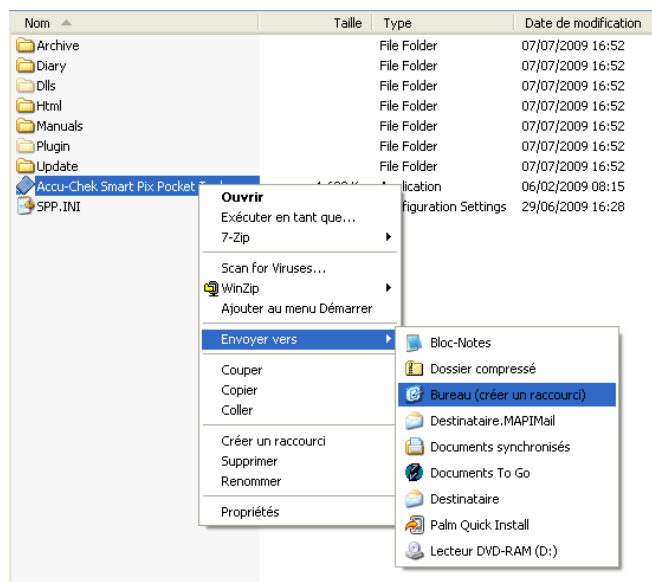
| Nom | Taille | Type | Date de modification |
|---|---|---|---|
| Archive | | File Folder | 07/07/2009 16:52 |
| Diary | | File Folder | 07/07/2009 16:52 |
| Dlls | | File Folder | 07/07/2009 16:52 |
| Html | | File Folder | 07/07/2009 16:52 |
| Manuals | | File Folder | 07/07/2009 16:52 |
| Plugin | | File Folder | 07/07/2009 16:52 |
| Update | | File Folder | 07/07/2009 16:52 |
| Accu-Chek Smart Pix Pocket T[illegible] | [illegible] | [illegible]lication | 06/02/2009 08:15 |
| SPP.INI | | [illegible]figuration Settings | 29/06/2009 16:28 |

Ouvrir
Exécuter en tant que...
7-Zip
Scan for Viruses...
WinZip
Ajouter au menu Démarrer
Envoyer vers
Couper
Copier
Coller
Créer un raccourci
Supprimer
Renommer
Propriétés

Bloc-Notes
Dossier compressé
Bureau (créer un raccourci)
Destinataire.MAPIMail
Documents synchronisés
Documents To Go
Destinataire
Palm Quick Install
Lecteur DVD-RAM (D:)